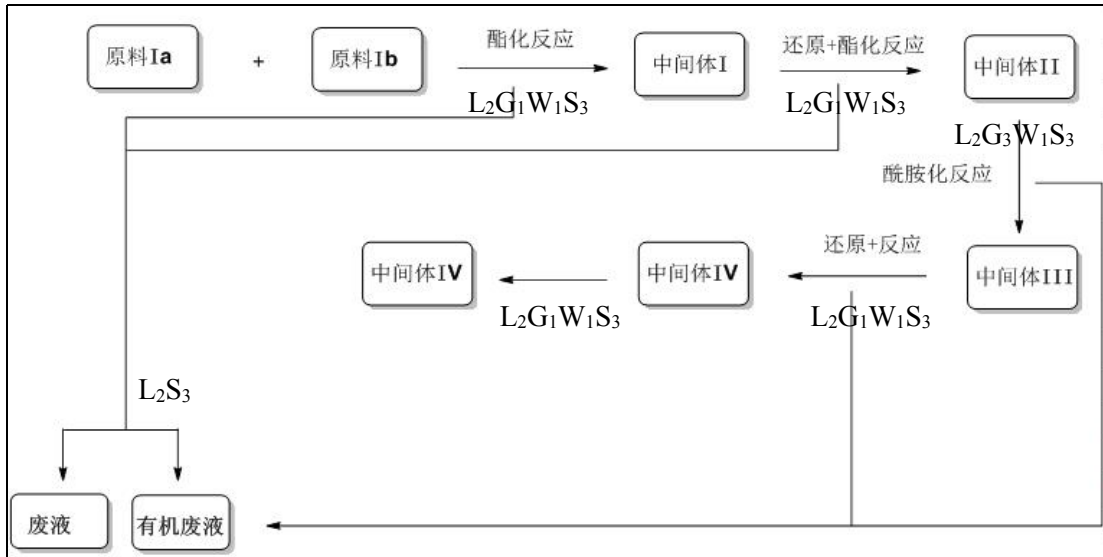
原料Ia + 原料Ib

酯化反应

$L_2G_1W_1S_3$

中间体I

还原+酯化反应

$L_2G_1W_1S_3$

中间体II

$L_2G_3W_1S_3$

酰胺化反应

中间体III

还原+反应

$L_2G_1W_1S_3$

中间体IV

$L_2G_1W_1S_3$

中间体IV

$L_2S_3$

废液

有机废液